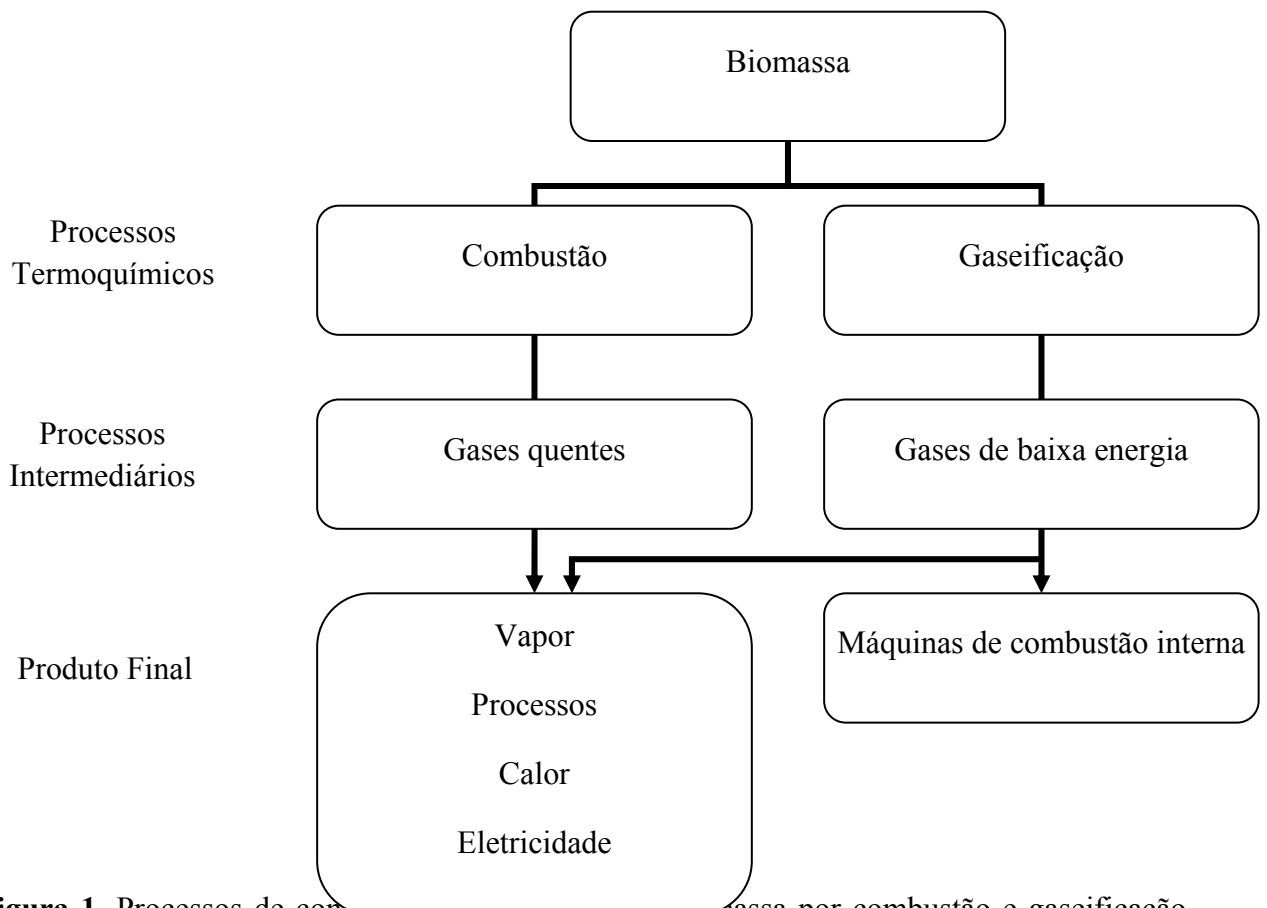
Biomassa

Processos Termoquímicos

Combustão

Gaseificação

Processos Intermediários

Gases quentes

Gases de baixa energia

Produto Final

Vapor

Processos

Calor

Eletricidade

Máquinas de combustão interna

igura 1. Processos de con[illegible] assa por combustão e gaseificação